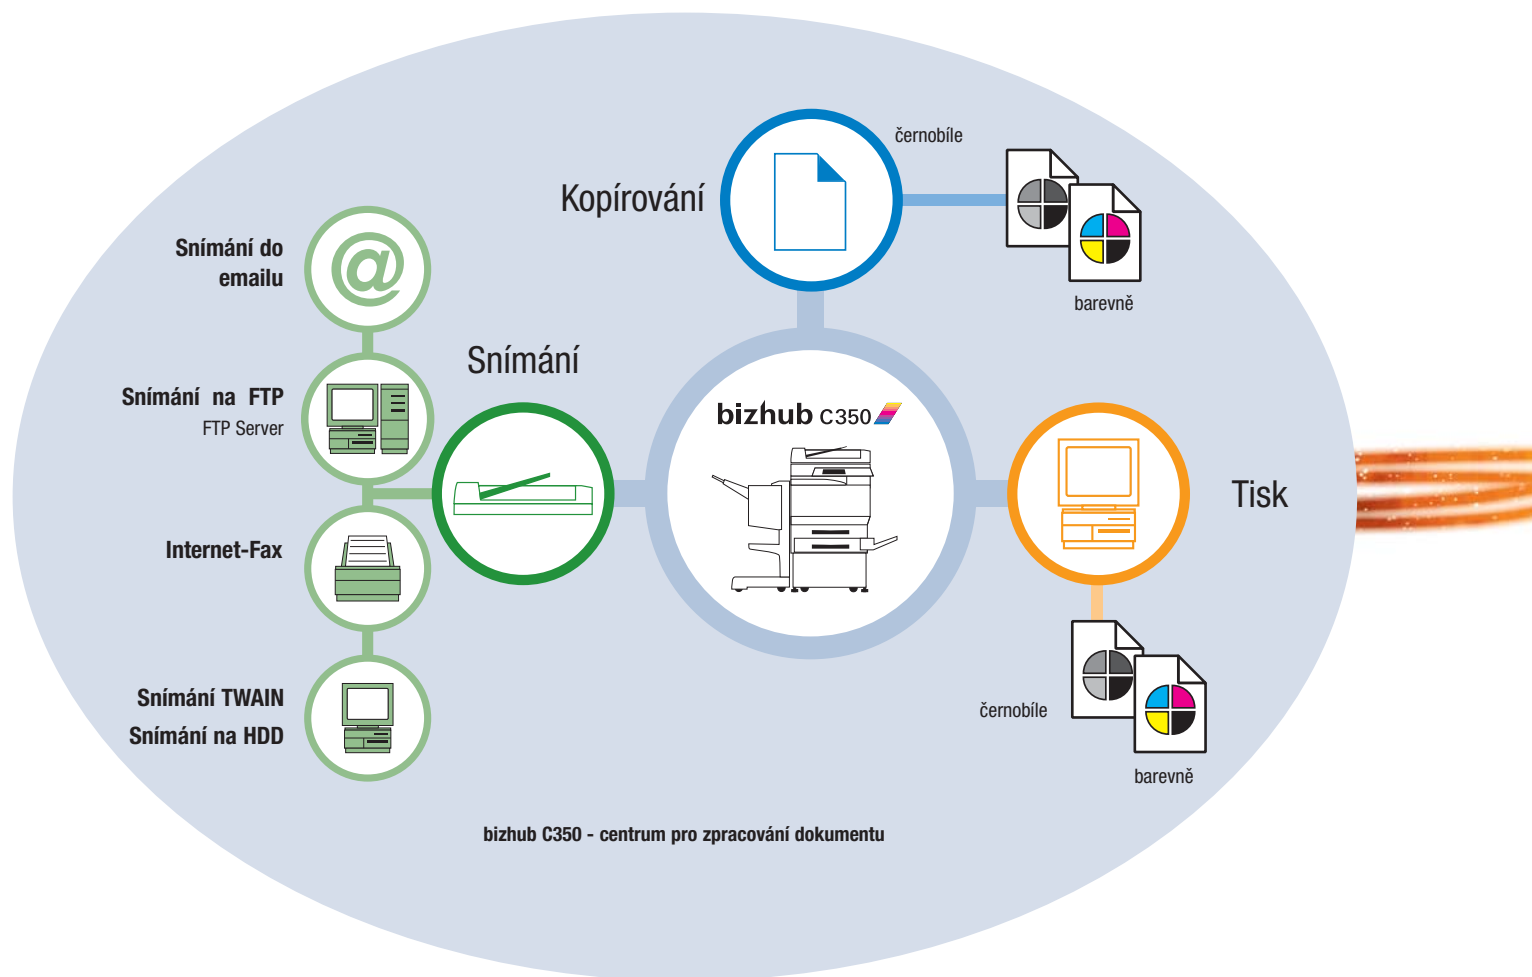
Kopírování

černobíle

barevně

Snímání do emailu

Snímání na FTP
FTP Server

Internet-Fax

Snímání TWAIN
Snímání na HDD

Snímání

bizhub C350

Tisk

černobíle

barevně

bizhub C350 - centrum pro zpracování dokumentu